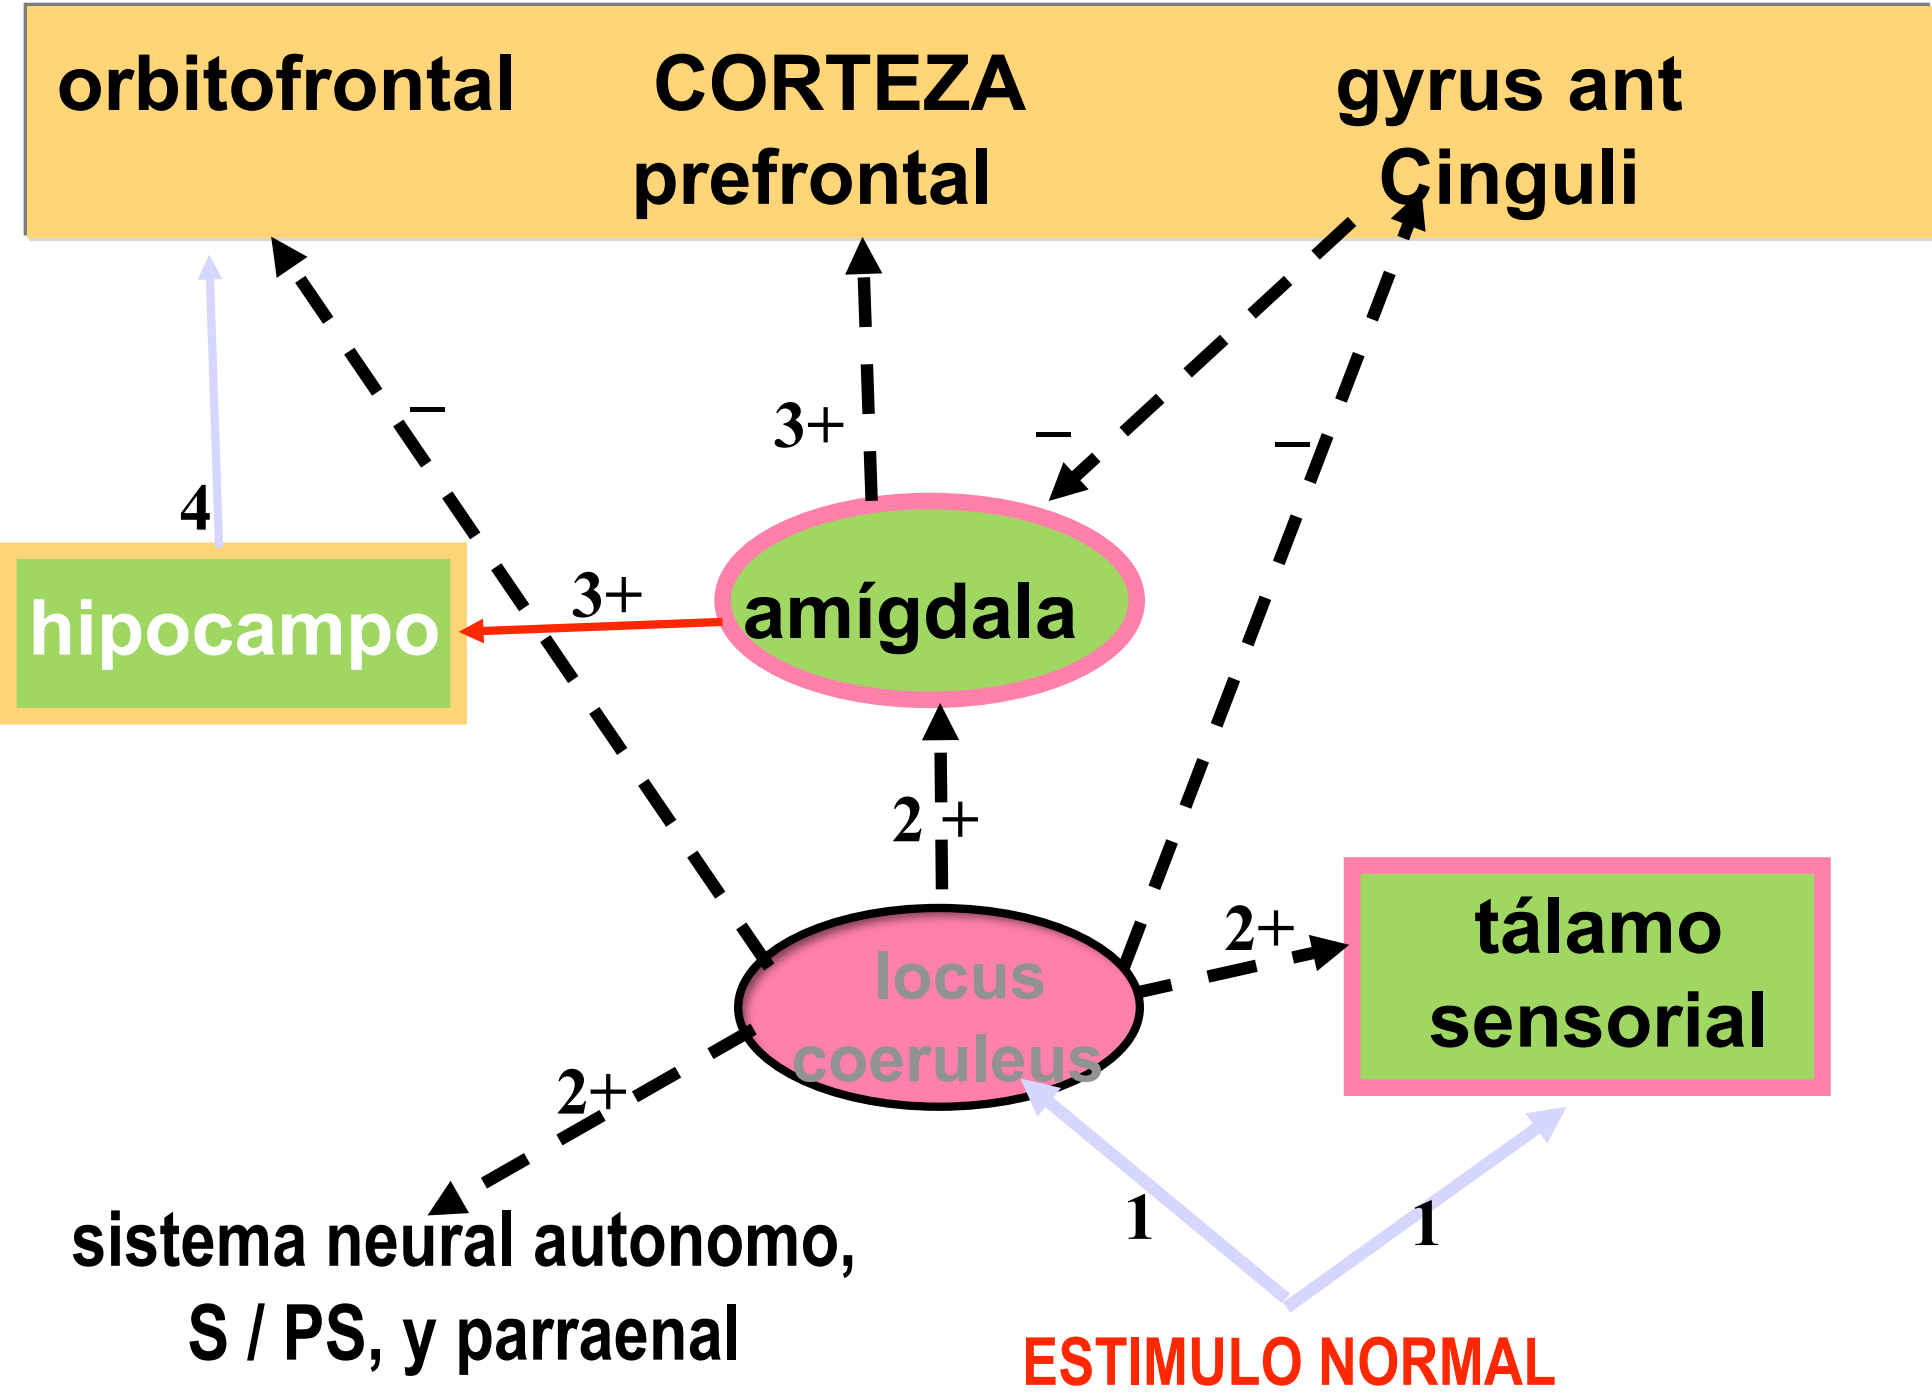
orbitofrontal CORTEZA prefrontal gyrus ant Cinguli

–

3+

–

–

4

hipocampo

3+

amígdala

2 +

2+

tálamo sensorial

locus coeruleus

2+

1

1

sistema neural autonomo, S / PS, y parraenal

ESTIMULO NORMAL